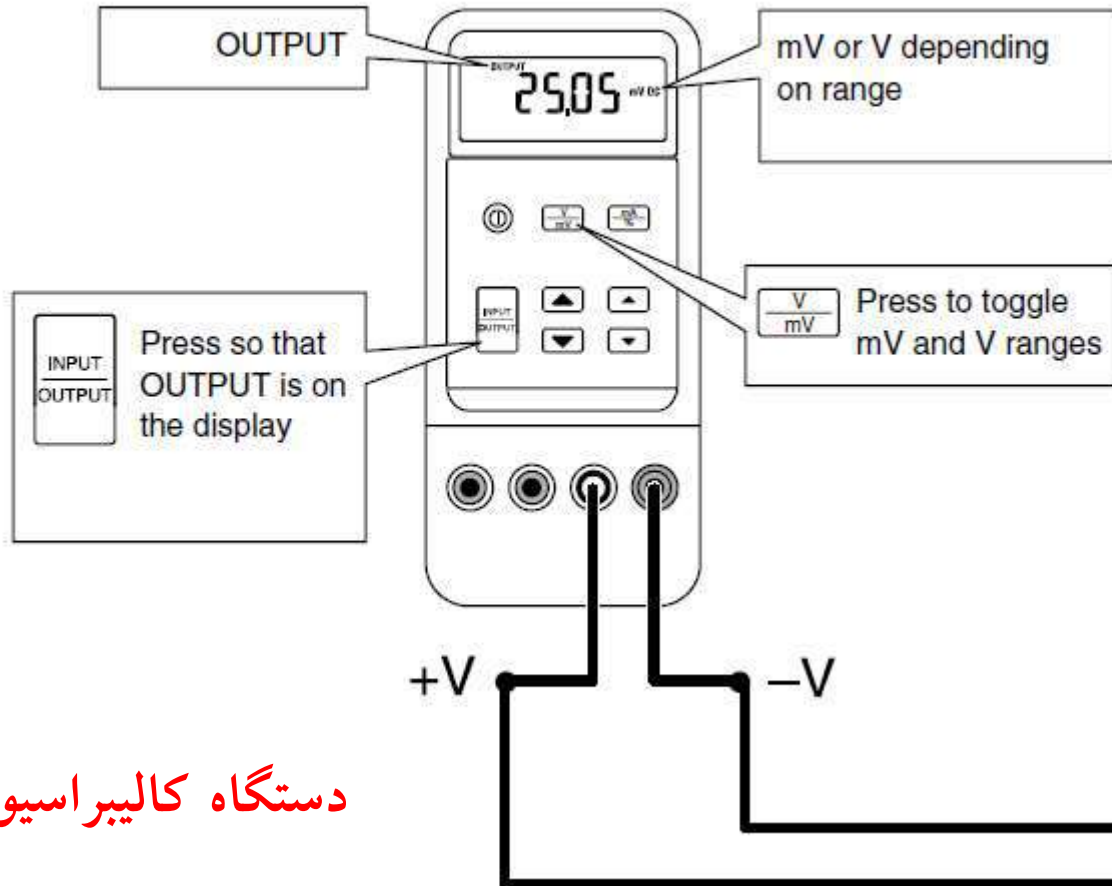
OUTPUT

OUTPUT
25.05 mV DC

mV or V depending on range

$\frac{V}{mV}$

$\frac{V}{mV}$ Press to toggle mV and V ranges

INPUT
OUTPUT

INPUT
OUTPUT
Press so that OUTPUT is on the display

+V

–V

دستگاه کالیبراسیو